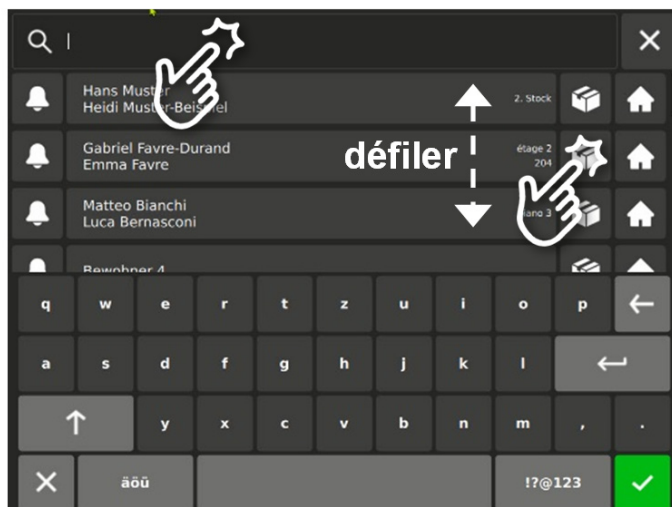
Hans Muster
Heidi Muster-Beis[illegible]el

2. Stock

défiler

Gabriel Favre-Durand
Emma Favre

étage 2
204

Matteo Bianchi
Luca Bernasconi

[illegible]iano 3

Bewohner 4

q w e r t z u i o p
a s d f g h j k l
y x c v b n m ,
äöü
!?@123